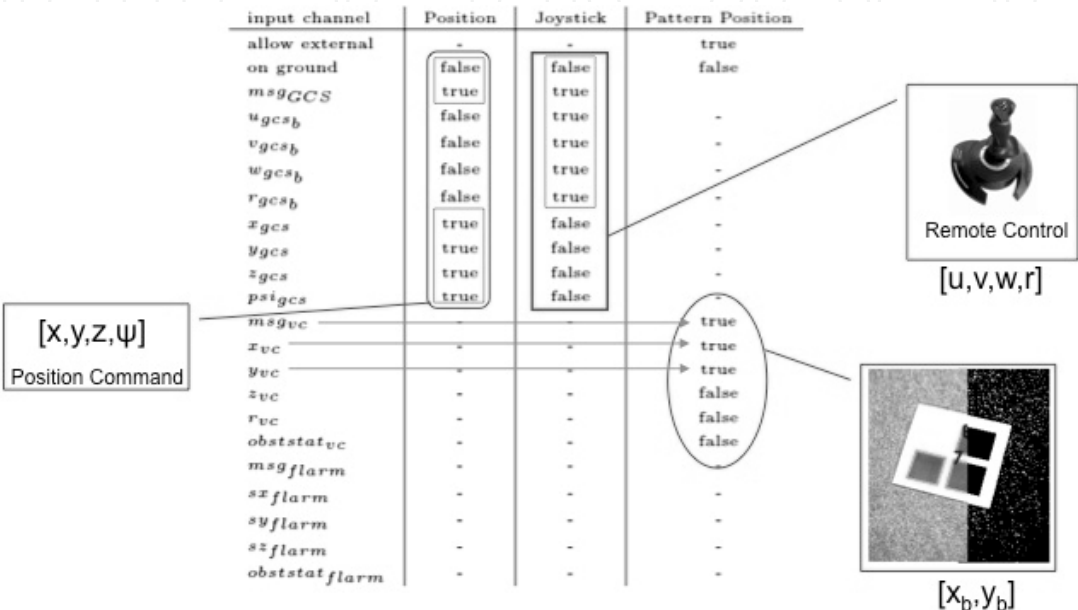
| input channel | Position | Joystick | Pattern Position |
|---|---|---|---|
| allow external | - | - | true |
| on ground | false | false | false |
| $msg_{GCS}$ | true | true | |
| $u_{gcs_b}$ | false | true | - |
| $v_{gcs_b}$ | false | true | - |
| $w_{gcs_b}$ | false | true | - |
| $r_{gcs_b}$ | false | true | - |
| $x_{gcs}$ | true | false | - |
| $y_{gcs}$ | true | false | - |
| $z_{gcs}$ | true | false | - |
| $psi_{gcs}$ | true | false | - |
| $msg_{vc}$ | - | - | true |
| $x_{vc}$ | - | - | true |
| $y_{vc}$ | - | - | true |
| $z_{vc}$ | - | - | false |
| $r_{vc}$ | - | - | false |
| $obststat_{vc}$ | - | - | false |
| $msg_{flarm}$ | - | - | - |
| $sx_{flarm}$ | - | - | - |
| $sy_{flarm}$ | - | - | - |
| $sz_{flarm}$ | - | - | - |
| $obststat_{flarm}$ | - | - | - |

Remote Control

[u,v,w,r]

[x,y,z,ψ]

Position Command

$[x_b,y_b]$